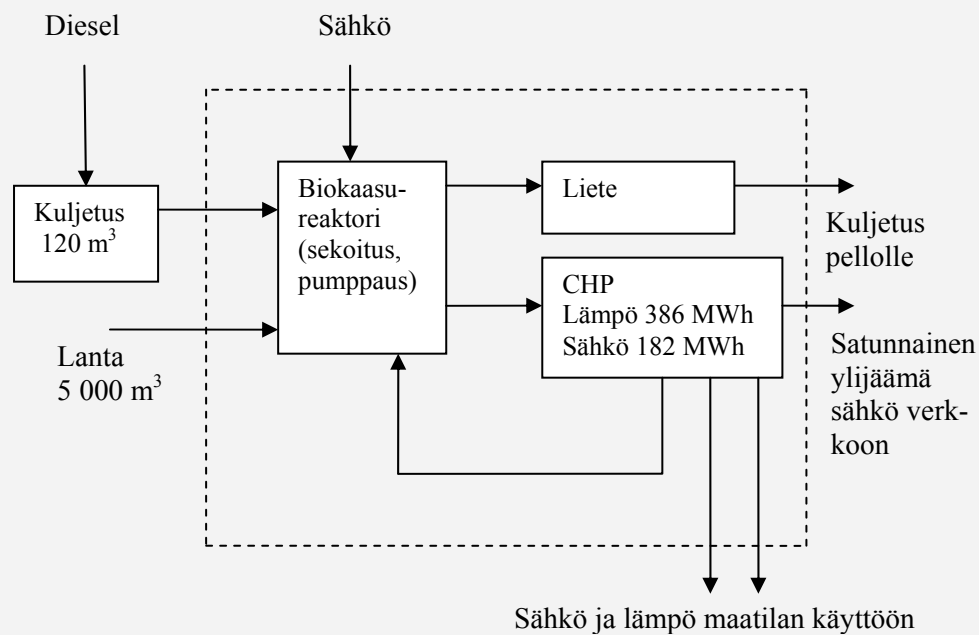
Diesel

Sähkö

Kuljetus $120 \text{ m}^3$

Biokaasureaktori (sekoitus, pumppaus)

Liete

Kuljetus pellolle

CHP
Lämpö 386 MWh
Sähkö 182 MWh

Satunnainen ylijäämä sähkö verkkoon

Lanta $5\,000 \text{ m}^3$

Sähkö ja lämpö maatilan käyttöön